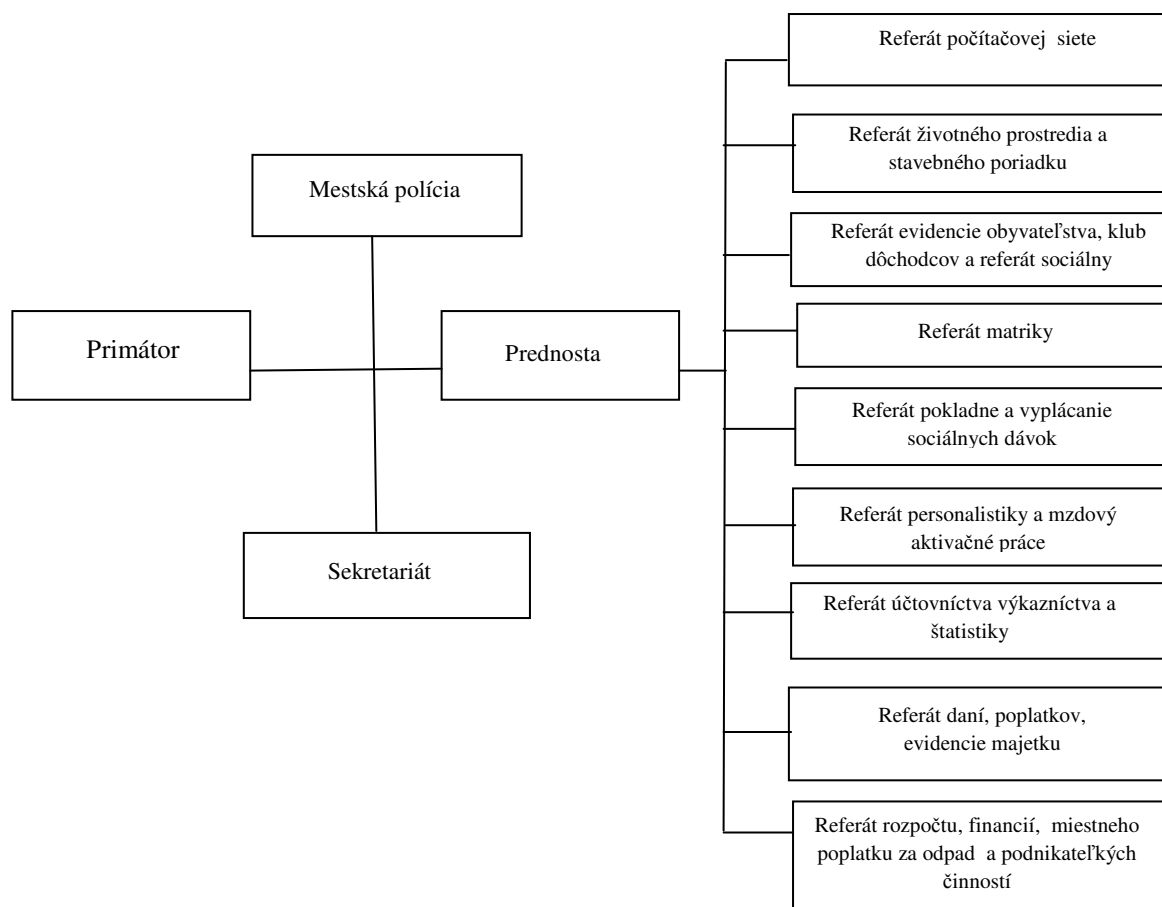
Mestská polícia

Primátor

Prednosta

Sekretariát

Referát počítačovej siete

Referát životného prostredia a stavebného poriadku

Referát evidencie obyvateľstva, klub dôchodcov a referát sociálny

Referát matriky

Referát pokladne a vyplácanie sociálnych dávok

Referát personalistiky a mzdový aktivačné práce

Referát účtovníctva výkazníctva a štatistiky

Referát daní, poplatkov, evidencie majetku

Referát rozpočtu, financií, miestneho poplatku za odpad a podnikateľkých činností